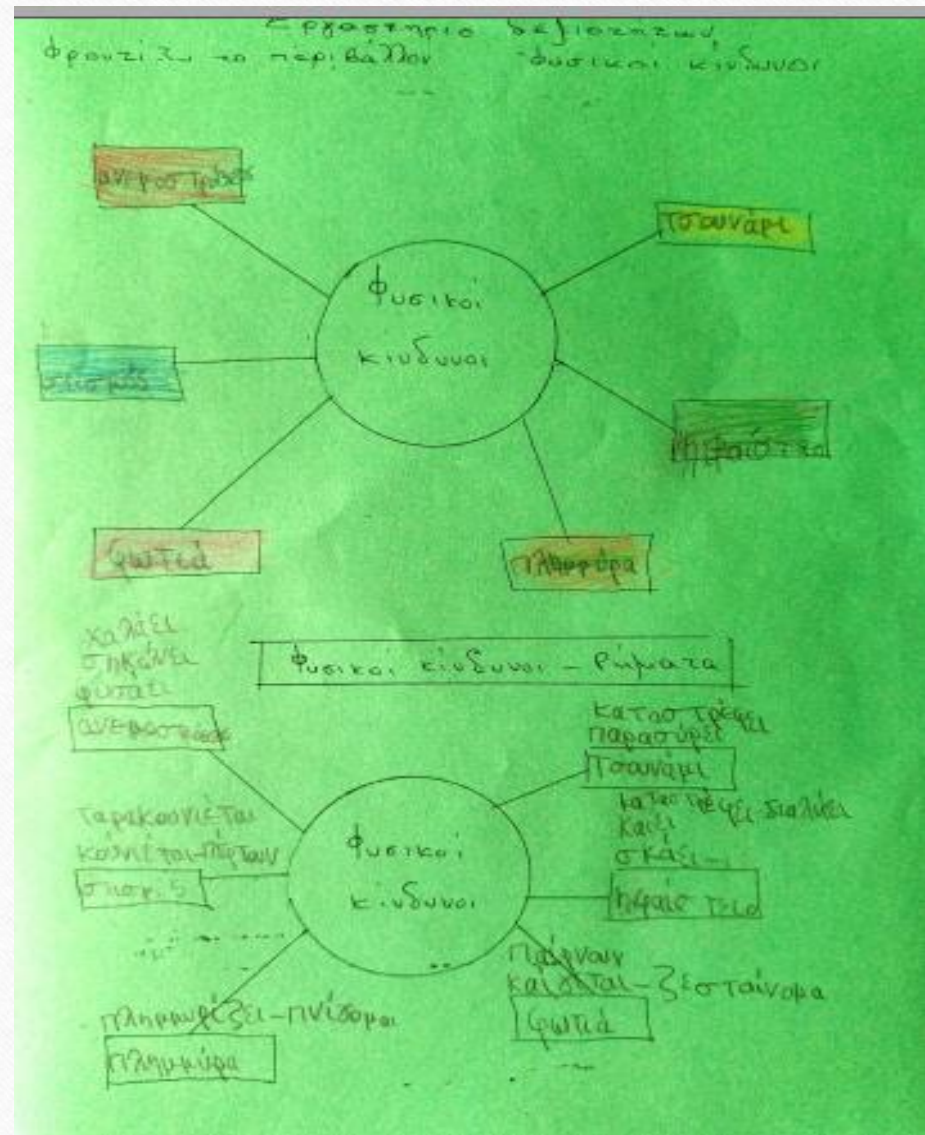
Εργαστήριο δεξιοτήτων
φροντίζω το περιβάλλον - φυσικοί κίνδυνοι

ανεμοστρόβιλος

τσουνάμι

φυσικοί κίνδυνοι

σεισμός

ηφαίστειο

φωτιά

πλημμύρα

φυσικοί κίνδυνοι - ρήματα

χαλάει
σηκώνει
φυσάει
ανεμοστρόβιλος

καταστρέφει
παρασύρει
τσουνάμι

ταρακουνιέται
κουνιέται-πέφτουν
σεισμός

καταστρέφει-διαλύει
καίει
σκάει
ηφαίστειο

φυσικοί κίνδυνοι

πλημμυρίζει-πνίγομαι
πλημμύρα

παίρνουν
καίγεται-ζεσταίνομαι
φωτιά